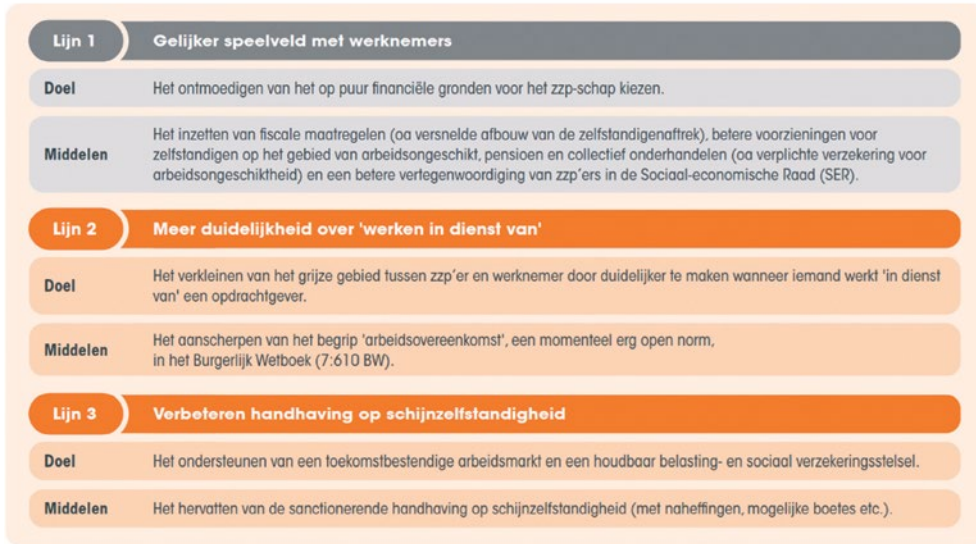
| Lijn 1 | Gelijker speelveld met werknemers |
|---|---|
| Doel | Het ontmoedigen van het op puur financiële gronden voor het zzp-schap kiezen. |
| Middelen | Het inzetten van fiscale maatregelen (oa versnelde afbouw van de zelfstandigenaftrek), betere voorzieningen voor zelfstandigen op het gebied van arbeidsongeschikt, pensioen en collectief onderhandelen (oa verplichte verzekering voor arbeidsongeschiktheid) en een betere vertegenwoordiging van zzp'ers in de Sociaal-economische Raad (SER). |

| Lijn 2 | Meer duidelijkheid over 'werken in dienst van' |
|---|---|
| Doel | Het verkleinen van het grijze gebied tussen zzp'er en werknemer door duidelijker te maken wanneer iemand werkt 'in dienst van' een opdrachtgever. |
| Middelen | Het aanscherpen van het begrip 'arbeidsovereenkomst', een momenteel erg open norm, in het Burgerlijk Wetboek (7:610 BW). |

| Lijn 3 | Verbeteren handhaving op schijnzelfstandigheid |
|---|---|
| Doel | Het ondersteunen van een toekomstbestendige arbeidsmarkt en een houdbaar belasting- en sociaal verzekeringsstelsel. |
| Middelen | Het hervatten van de sanctionerende handhaving op schijnzelfstandigheid (met naheffingen, mogelijke boetes etc.). |